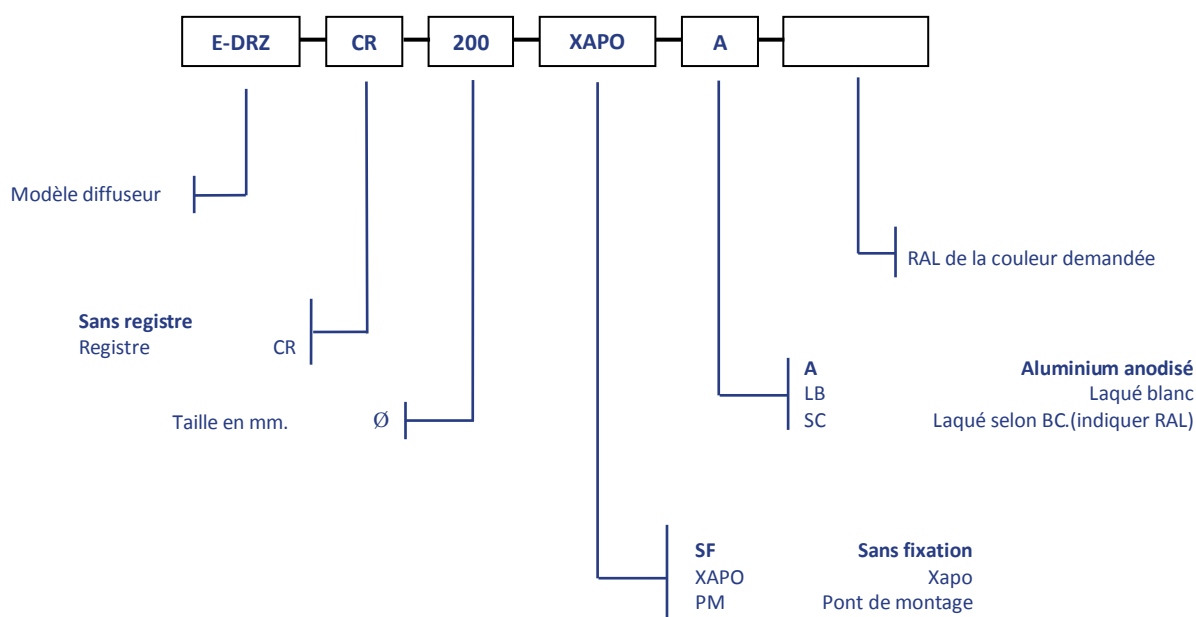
E-DRZ CR 200 XAPO A

Modèle diffuseur

RAL de la couleur demandée

Sans registre
Registre CR

Taille en mm. Ø

A Aluminium anodisé
LB Laqué blanc
SC Laqué selon BC.(indiquer RAL)

SF Sans fixation
XAPO Xapo
PM Pont de montage